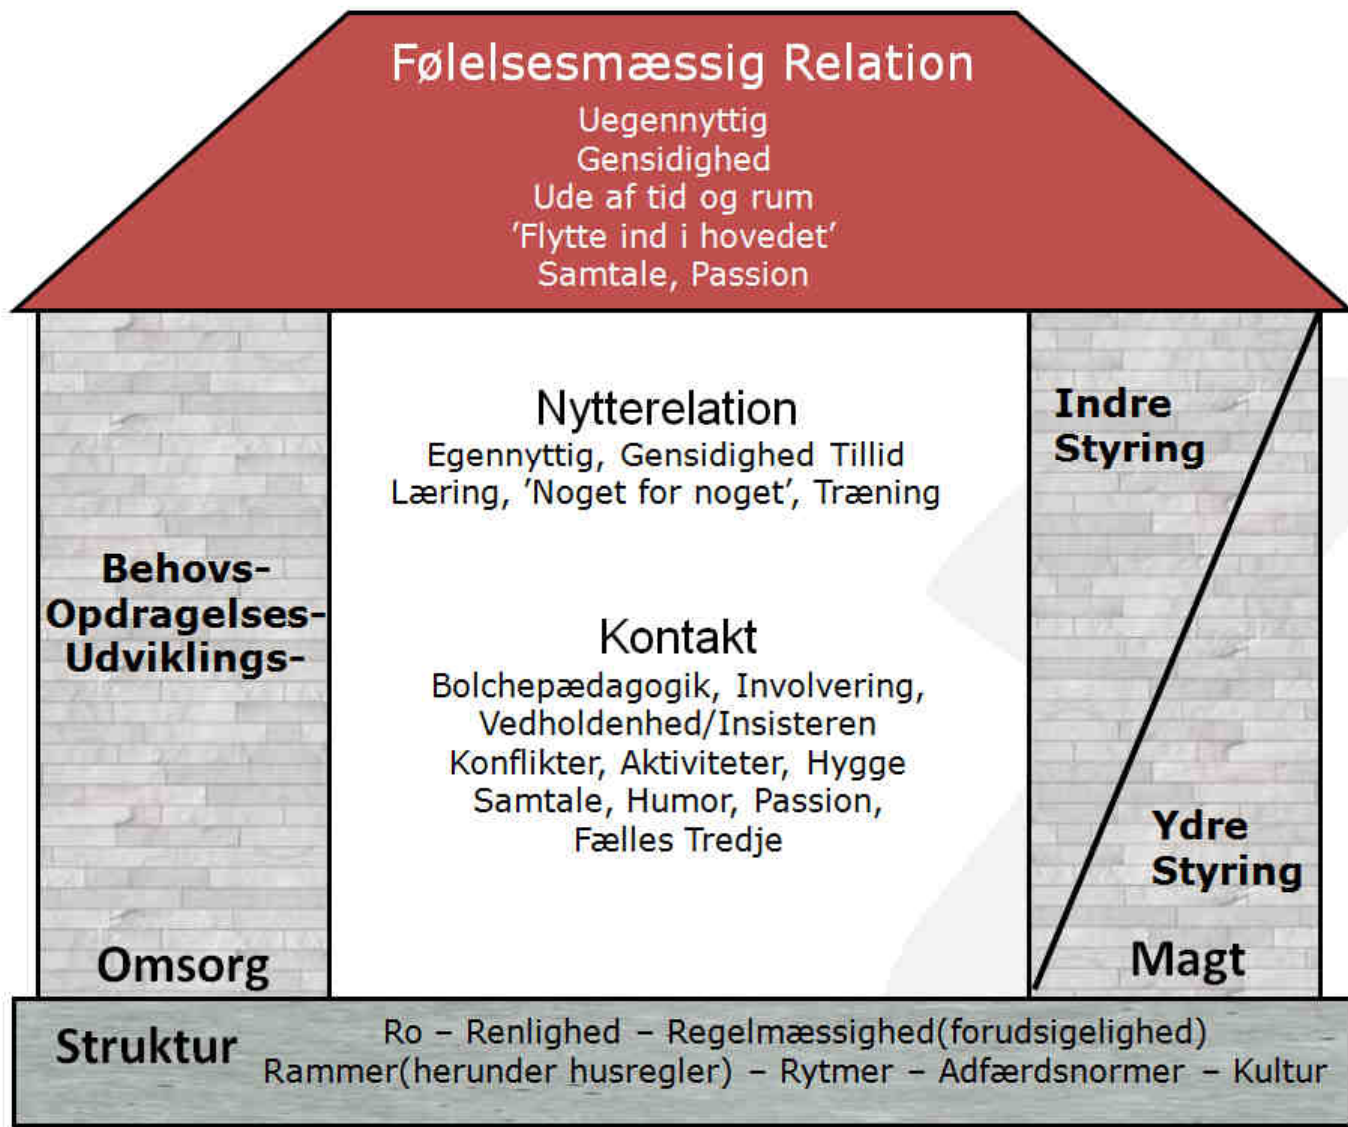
Følelsesmæssig Relation
Uegennyttig
Gensidighed
Ude af tid og rum
'Flytte ind i hovedet'
Samtale, Passion

Behovs-
Opdragelses-
Udviklings-

Omsorg

Nytterelation
Egennyttig, Gensidighed Tillid
Læring, 'Noget for noget', Træning

Kontakt
Bolchepædagogik, Involvering,
Vedholdenhed/Insisteren
Konflikter, Aktiviteter, Hygge
Samtale, Humor, Passion,
Fælles Tredje

Indre
Styring

Ydre
Styring

Magt

Struktur
Ro – Renlighed – Regelmæssighed(forudsigelighed)
Rammer(herunder husregler) – Rytmer – Adfærdsnormer – Kultur